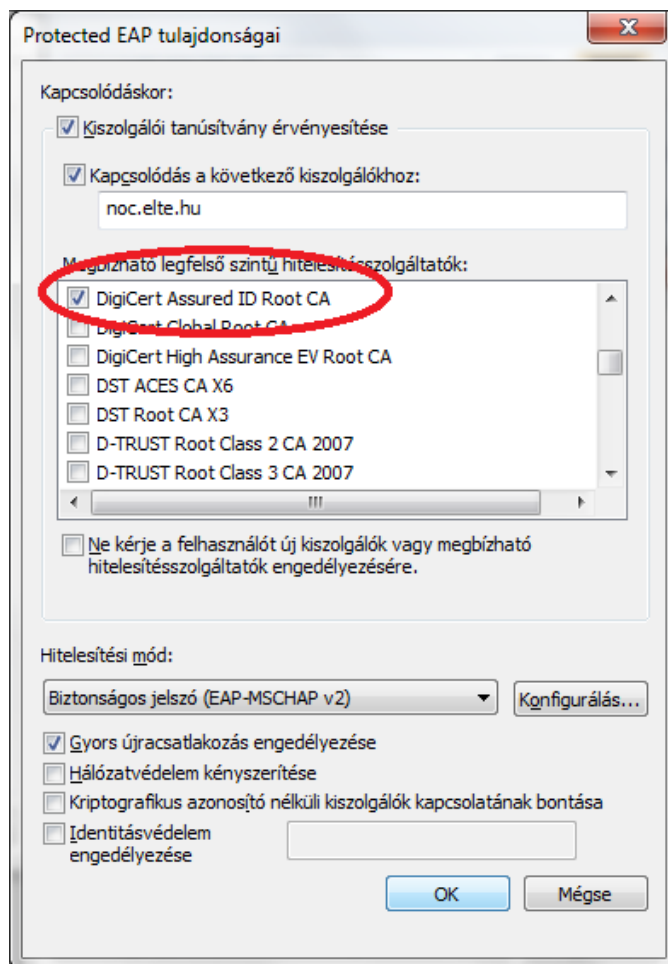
Protected EAP tulajdonságai

Kapcsolódáskor:

Kiszolgálói tanúsítvány érvényesítése

Kapcsolódás a következő kiszolgálókhoz:

noc.elte.hu

Megbízható legfelső szintű hitelesítésszolgáltatók:

DigiCert Assured ID Root CA
DigiCert Global Root CA
DigiCert High Assurance EV Root CA
DST ACES CA X6
DST Root CA X3
D-TRUST Root Class 2 CA 2007
D-TRUST Root Class 3 CA 2007

Ne kérje a felhasználót új kiszolgálók vagy megbízható hitelesítésszolgáltatók engedélyezésére.

Hitelesítési mód:

Biztonságos jelszó (EAP-MSCHAP v2)

Konfigurálás...

Gyors újracsatlakozás engedélyezése

Hálózatvédelem kényszerítése

Kriptografikus azonosító nélküli kiszolgálók kapcsolatának bontása

Identitásvédelem engedélyezése

OK

Mégse